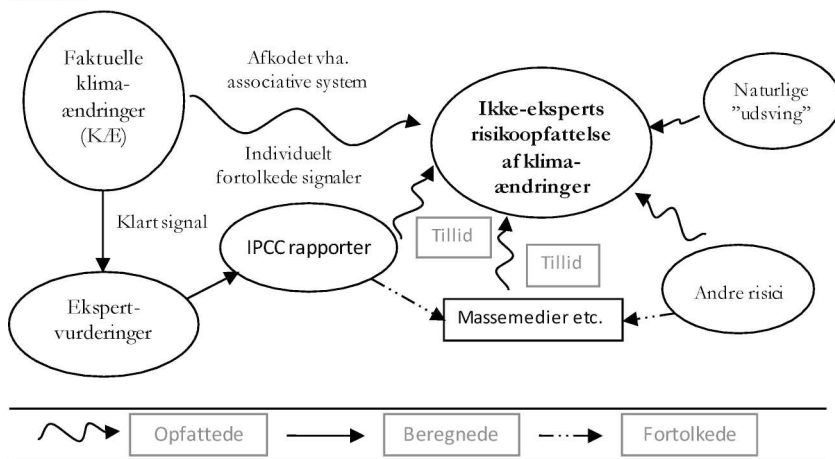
Faktuelle klima-ændringer (KÆ)

Afkodet vha. associative system

Individuelt fortolkede signaler

Ikke-eksperts risikoopfattelse af klima-ændringer

Naturlige "udsving"

Klart signal

IPCC rapporter

Tillid

Tillid

Ekspert-vurderinger

Massemedier etc.

Andre risici

Opfattede

Beregnede

Fortolkede